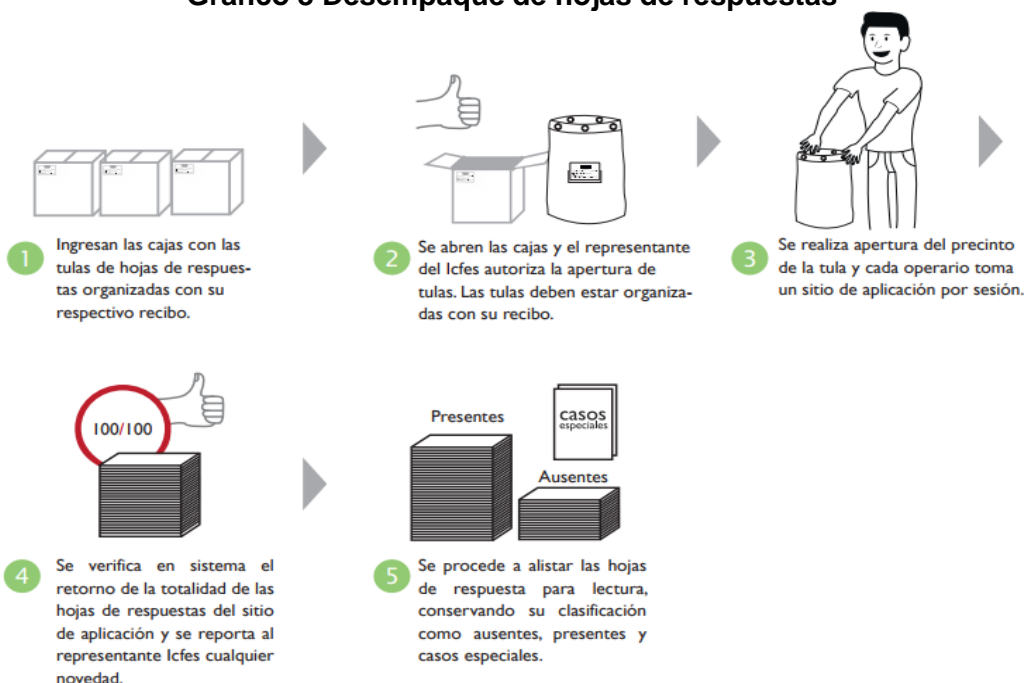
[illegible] Desempaque de hojas de respuestas

1 Ingresan las cajas con las tulas de hojas de respuestas organizadas con su respectivo recibo.

2 Se abren las cajas y el representante del Icfes autoriza la apertura de tulas. Las tulas deben estar organizadas con su recibo.

3 Se realiza apertura del precinto de la tula y cada operario toma un sitio de aplicación por sesión.

100/100

4 Se verifica en sistema el retorno de la totalidad de las hojas de respuestas del sitio de aplicación y se reporta al representante Icfes cualquier novedad.

Presentes

casos especiales

Ausentes

5 Se procede a alistar las hojas de respuesta para lectura, conservando su clasificación como ausentes, presentes y casos especiales.